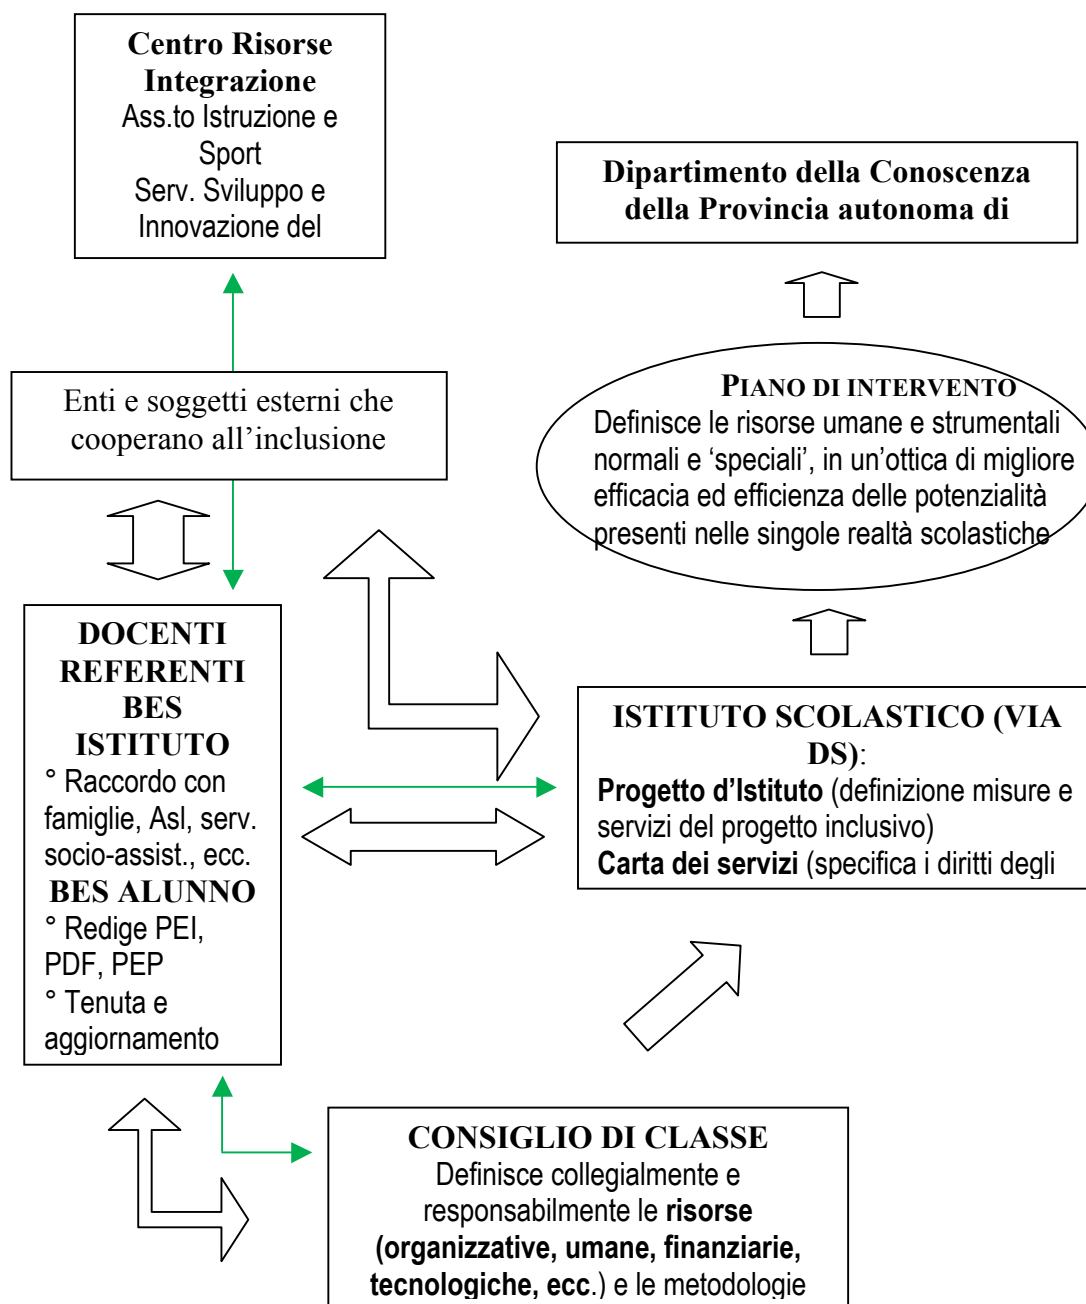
**Centro Risorse Integrazione**
Ass.to Istruzione e Sport
Serv. Sviluppo e Innovazione del

**Dipartimento della Conoscenza della Provincia autonoma di**

PIANO DI INTERVENTO
Definisce le risorse umane e strumentali normali e 'speciali', in un'ottica di migliore efficacia ed efficienza delle potenzialità presenti nelle singole realtà scolastiche

Enti e soggetti esterni che cooperano all'inclusione

**DOCENTI REFERENTI BES ISTITUTO**
° Raccordo con famiglie, Asl, serv. socio-assist., ecc.
**BES ALUNNO**
° Redige PEI, PDF, PEP
° Tenuta e aggiornamento

**ISTITUTO SCOLASTICO (VIA DS)**:
**Progetto d'Istituto** (definizione misure e servizi del progetto inclusivo)
**Carta dei servizi** (specifica i diritti degli

**CONSIGLIO DI CLASSE**
Definisce collegialmente e responsabilmente le **risorse (organizzative, umane, finanziarie, tecnologiche, ecc**.) e le metodologie